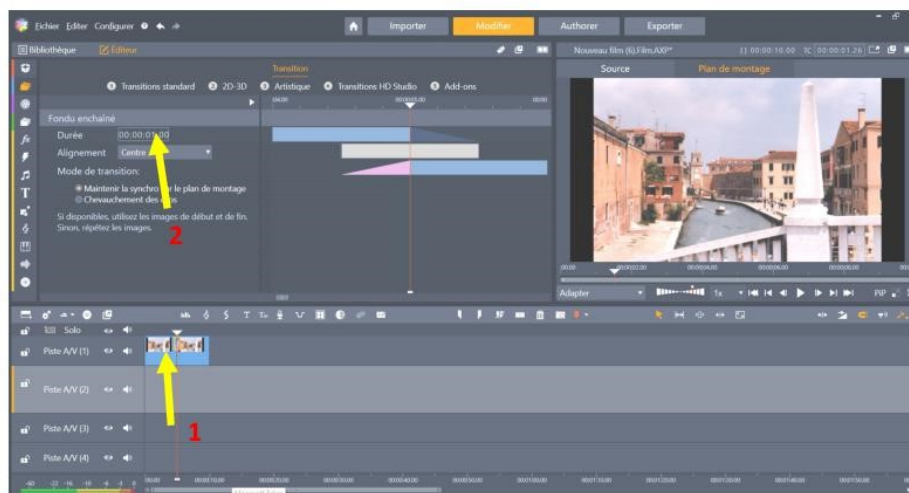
Fichier Editer Configurer
Importer
Modifier
Authorer
Exporter
Bibliothèque
Editeur
Transition
Transitions standard
2D-3D
Artistique
Transitions HD Studio
Add-ons
Nouveau film (6).Film.AXP*
00:00:10.00
00:00:01.26
Source
Plan de montage
Fondu enchaîné
Durée
00:00:01.00
Alignement
Centre
Mode de transition:
Maintenir la synchro sur le plan de montage
Chevauchement des clips
Si disponibles, utilisez les images de début et de fin. Sinon, répétez les images.
2
Adapter
1x
PiP
Solo
Piste A/V (1)
Piste A/V (2)
Piste A/V (3)
Piste A/V (4)
1